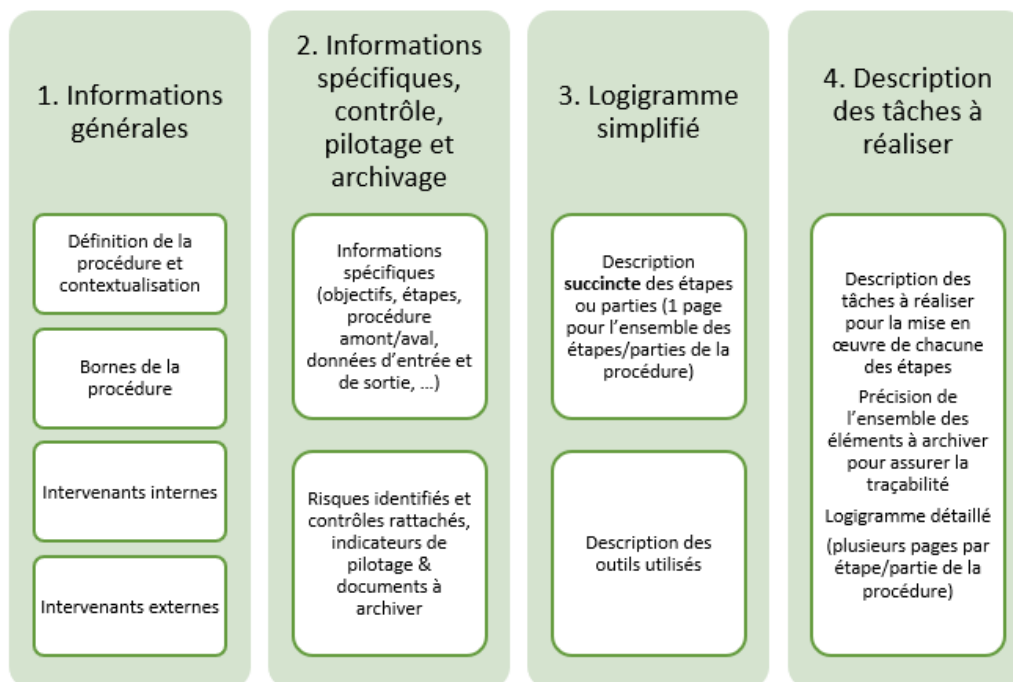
1. Informations générales

Définition de la procédure et contextualisation

Bornes de la procédure

Intervenants internes

Intervenants externes

2. Informations spécifiques, contrôle, pilotage et archivage

Informations spécifiques (objectifs, étapes, procédure amont/aval, données d'entrée et de sortie, …)

Risques identifiés et contrôles rattachés, indicateurs de pilotage & documents à archiver

3. Logigramme simplifié

Description **succincte** des étapes ou parties (1 page pour l'ensemble des étapes/parties de la procédure)

Description des outils utilisés

4. Description des tâches à réaliser

Description des tâches à réaliser pour la mise en œuvre de chacune des étapes

Précision de l'ensemble des éléments à archiver pour assurer la traçabilité

Logigramme détaillé

(plusieurs pages par étape/partie de la procédure)